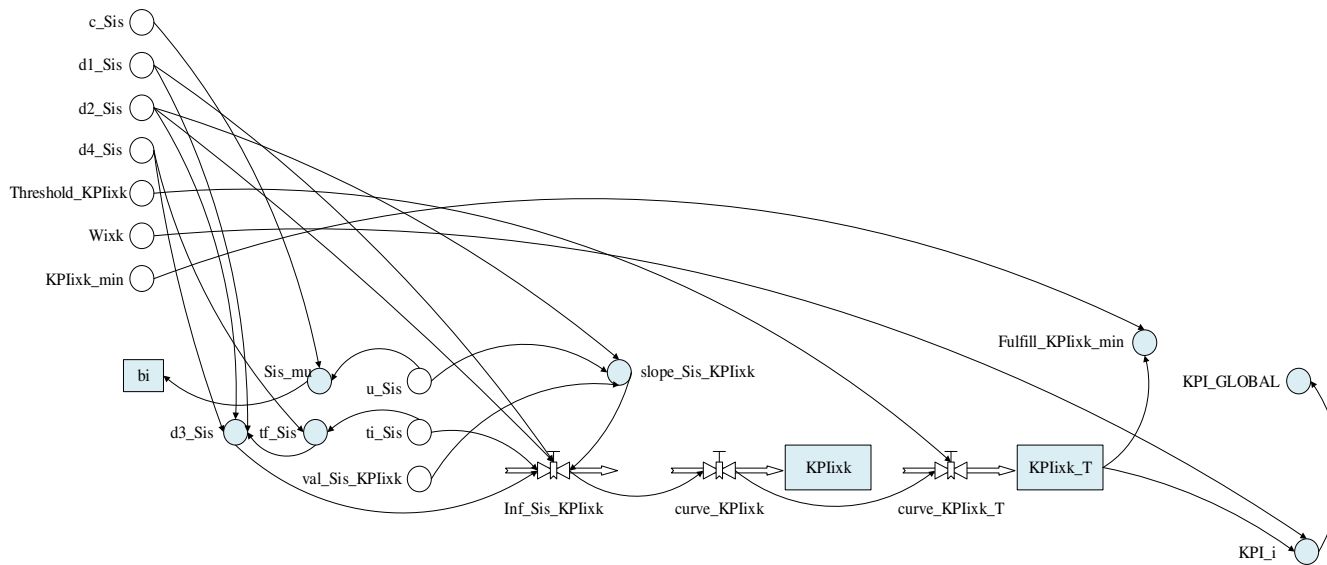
c_Sis
d1_Sis
d2_Sis
d4_Sis
Threshold_KPIixk
Wixk
KPIixk_min
Fulfill_KPIixk_min
KPI_GLOBAL
bi
Sis_mu
u_Sis
slope_Sis_KPIixk
d3_Sis
tf_Sis
ti_Sis
val_Sis_KPIixk
KPIixk
KPIixk_T
Inf_Sis_KPIixk
curve_KPIixk
curve_KPIixk_T
KPI_i